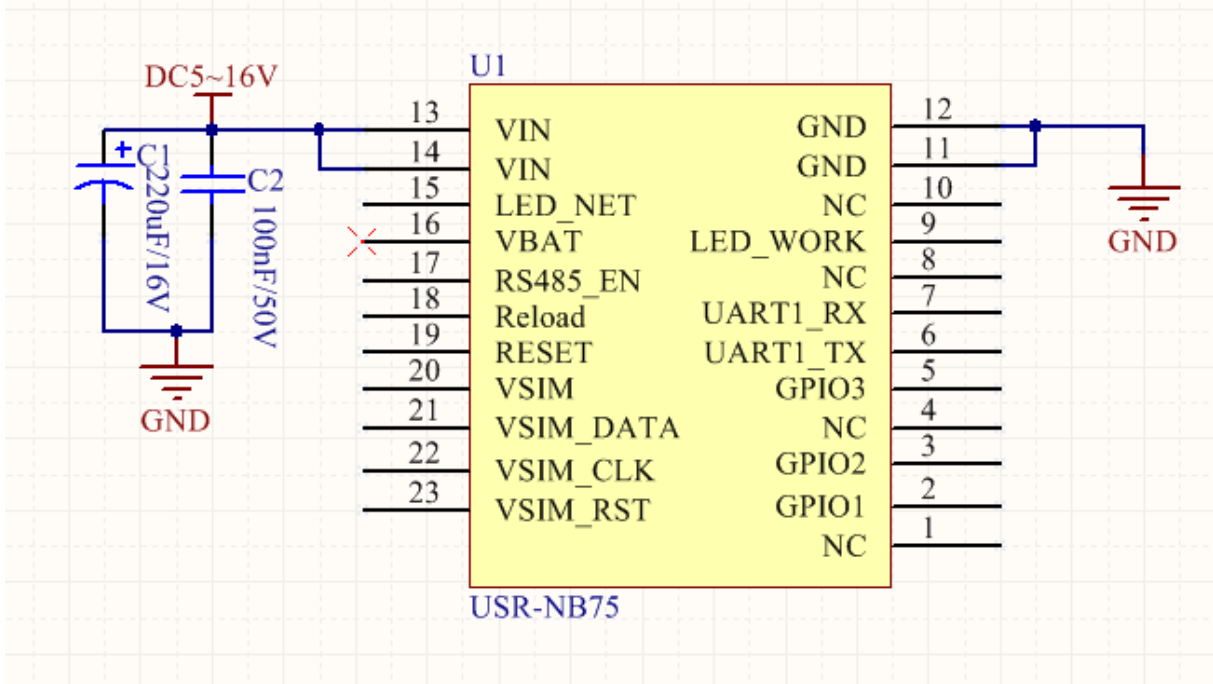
DC5~16V

U1

+ C1
220uF/16V

C2
100nF/50V

GND

| Pin | Left | Right | Pin |
|---|---|---|---|
| 13 | VIN | GND | 12 |
| 14 | VIN | GND | 11 |
| 15 | LED_NET | NC | 10 |
| 16 | VBAT | LED_WORK | 9 |
| 17 | RS485_EN | NC | 8 |
| 18 | Reload | UART1_RX | 7 |
| 19 | RESET | UART1_TX | 6 |
| 20 | VSIM | GPIO3 | 5 |
| 21 | VSIM_DATA | NC | 4 |
| 22 | VSIM_CLK | GPIO2 | 3 |
| 23 | VSIM_RST | GPIO1 | 2 |
| | | NC | 1 |

GND

USR-NB75